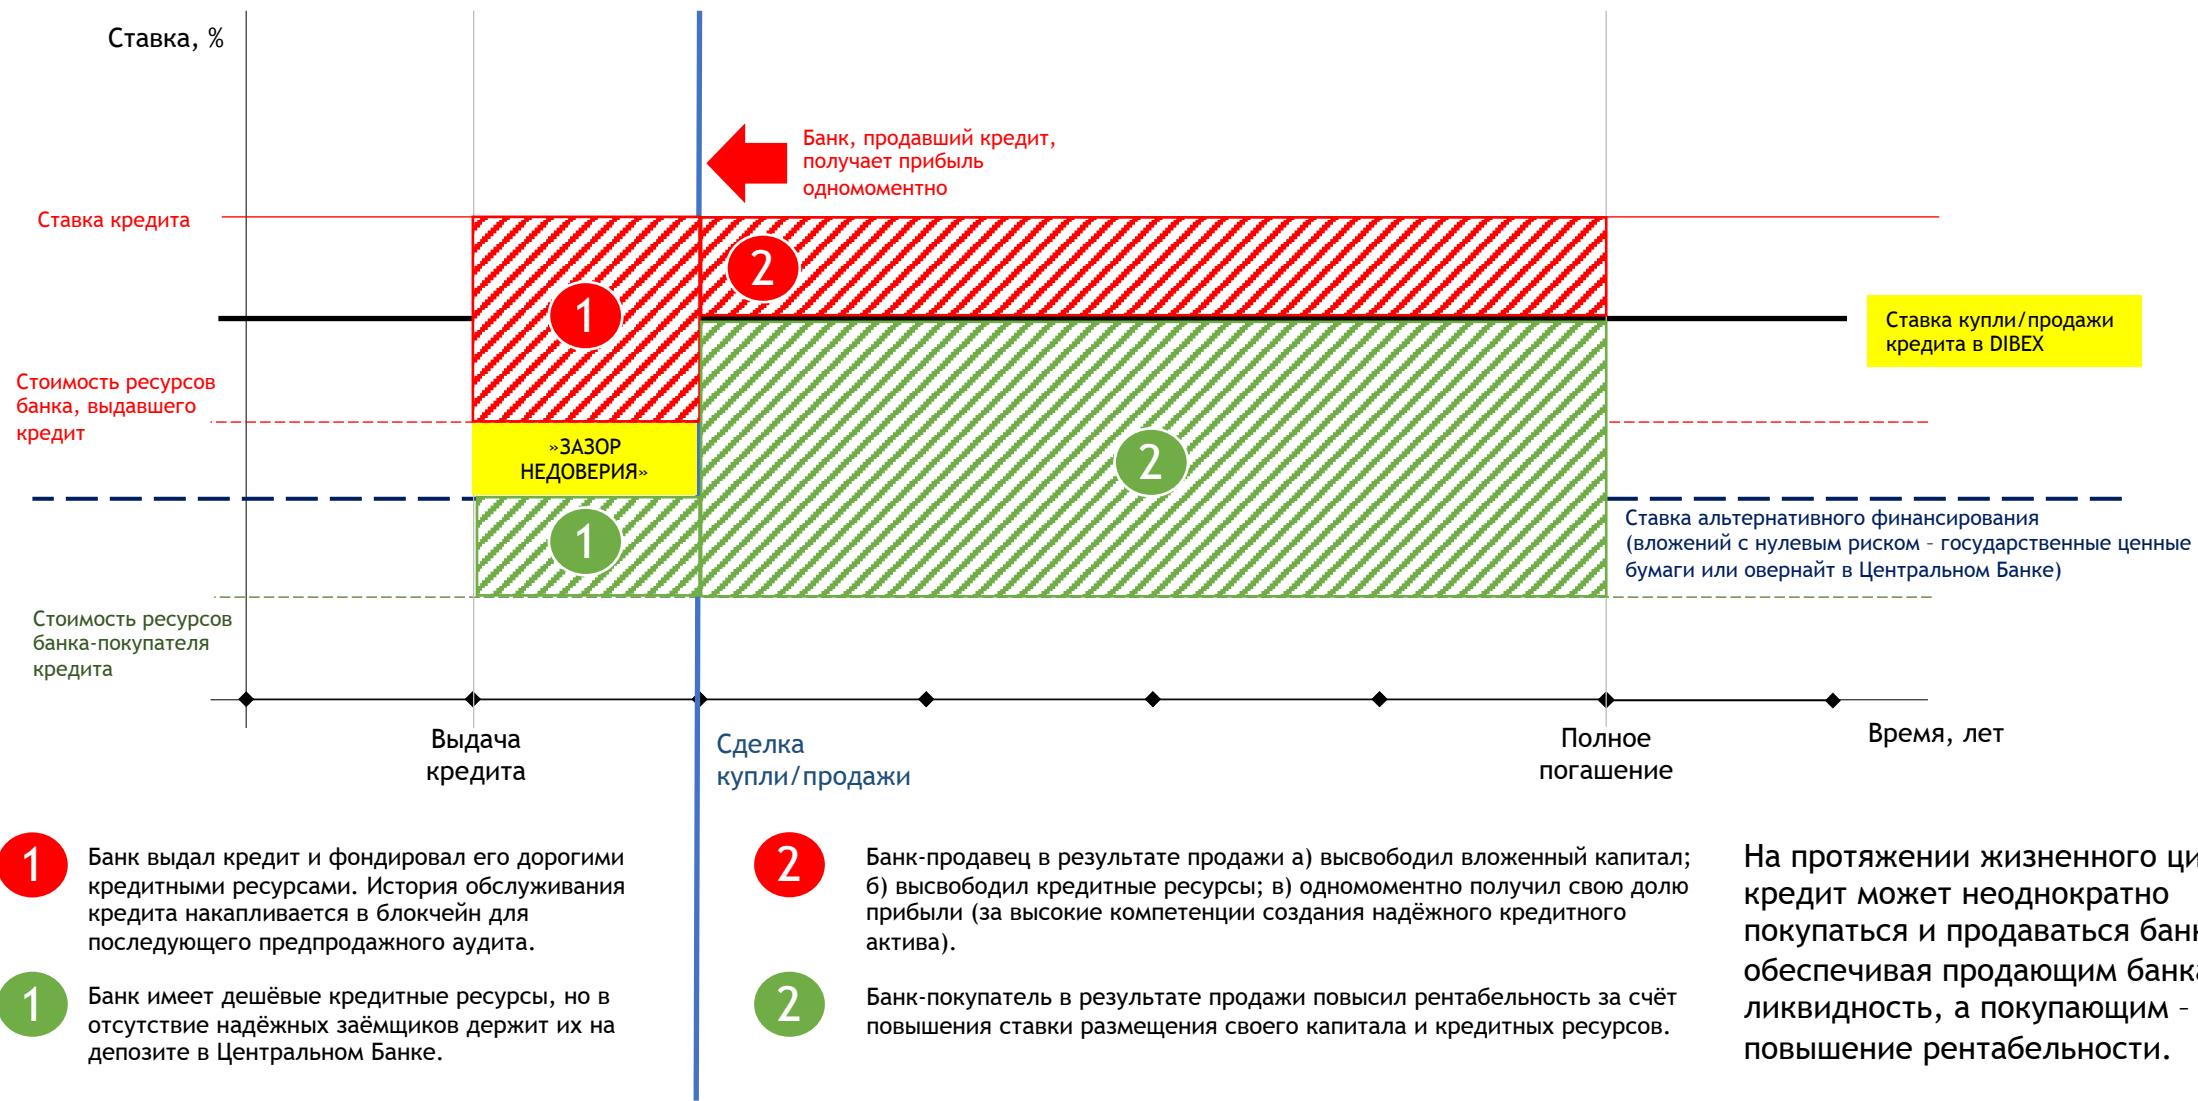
Ставка, %

Банк, продавший кредит, получает прибыль одномоментно

Ставка кредита

2

1

Ставка купли/продажи кредита в DIBEX

Стоимость ресурсов банка, выдавшего кредит

»ЗАЗОР НЕДОВЕРИЯ»

2

1

Ставка альтернативного финансирования (вложений с нулевым риском - государственные ценные бумаги или овернайт в Центральном Банке)

Стоимость ресурсов банка-покупателя кредита

Выдача кредита

Сделка купли/продажи

Полное погашение

Время, лет

1 Банк выдал кредит и фондировал его дорогими кредитными ресурсами. История обслуживания кредита накапливается в блокчейн для последующего предпродажного аудита.

1 Банк имеет дешёвые кредитные ресурсы, но в отсутствие надёжных заёмщиков держит их на депозите в Центральном Банке.

2 Банк-продавец в результате продажи а) высвободил вложенный капитал; б) высвободил кредитные ресурсы; в) одномоментно получил свою долю прибыли (за высокие компетенции создания надёжного кредитного актива).

2 Банк-покупатель в результате продажи повысил рентабельность за счёт повышения ставки размещения своего капитала и кредитных ресурсов.

На протяжении жизненного ци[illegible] кредит может неоднократно покупаться и продаваться бан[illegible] обеспечивая продающим банк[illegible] ликвидность, а покупающим – повышение рентабельности.